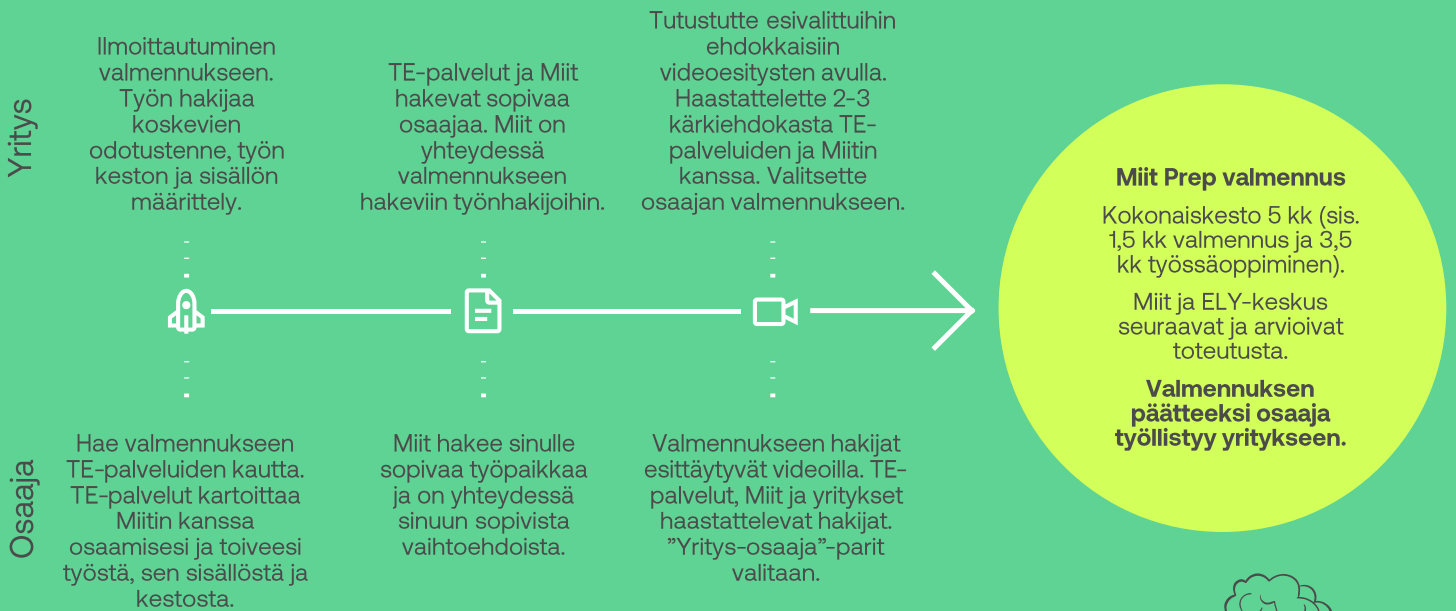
Yritys

Ilmoittautuminen valmennukseen. Työn hakijaa koskevien odotustenne, työn keston ja sisällön määrittely.

TE-palvelut ja Miit hakevat sopivaa osaajaa. Miit on yhteydessä valmennukseen hakeviin työnhakijoihin.

Tutustutte esivalittuihin ehdokkaisiin videoesitysten avulla. Haastattelette 2-3 kärkiehdokasta TE-palveluiden ja Miitin kanssa. Valitsette osaajan valmennukseen.

Miit Prep valmennus

Kokonaiskesto 5 kk (sis. 1,5 kk valmennus ja 3,5 kk työssäoppiminen).

Miit ja ELY-keskus seuraavat ja arvioivat toteutusta.

Valmennuksen päätteeksi osaaja työllistyy yritykseen.

Osaaja

Hae valmennukseen TE-palveluiden kautta. TE-palvelut kartoittaa Miitin kanssa osaamisesi ja toiveesi työstä, sen sisällöstä ja kestosta.

Miit hakee sinulle sopivaa työpaikkaa ja on yhteydessä sinuun sopivista vaihtoehdoista.

Valmennukseen hakijat esittäytyvät videoilla. TE-palvelut, Miit ja yritykset haastattelevat hakijat. ”Yritys-osaaja”-parit valitaan.